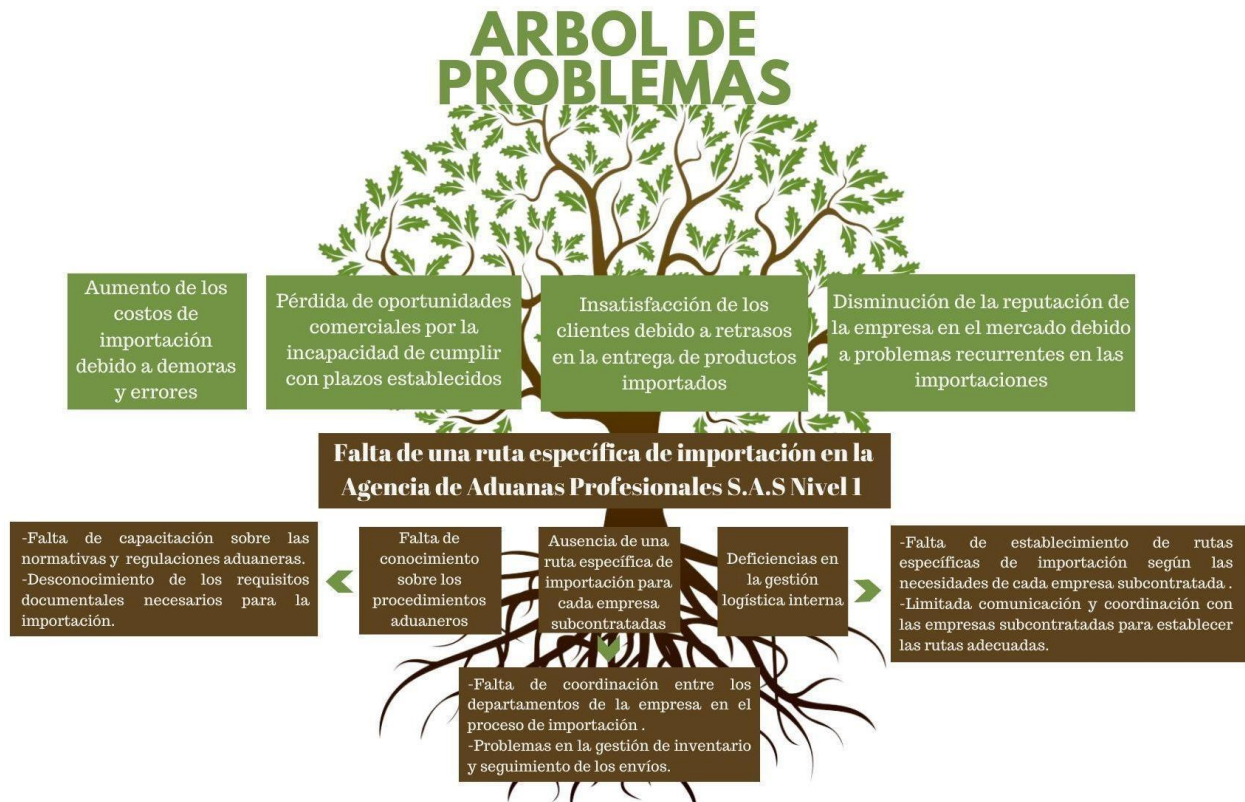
ARBOL DE PROBLEMAS

Aumento de los costos de importación debido a demoras y errores

Pérdida de oportunidades comerciales por la incapacidad de cumplir con plazos establecidos

Insatisfacción de los clientes debido a retrasos en la entrega de productos importados

Disminución de la reputación de la empresa en el mercado debido a problemas recurrentes en las importaciones

Falta de una ruta específica de importación en la Agencia de Aduanas Profesionales S.A.S Nivel 1

-Falta de capacitación sobre las normativas y regulaciones aduaneras.
-Desconocimiento de los requisitos documentales necesarios para la importación.

Falta de conocimiento sobre los procedimientos aduaneros

Ausencia de una ruta específica de importación para cada empresa subcontratadas

Deficiencias en la gestión logística interna

-Falta de establecimiento de rutas específicas de importación según las necesidades de cada empresa subcontratada .
-Limitada comunicación y coordinación con las empresas subcontratadas para establecer las rutas adecuadas.

-Falta de coordinación entre los departamentos de la empresa en el proceso de importación .
-Problemas en la gestión de inventario y seguimiento de los envíos.